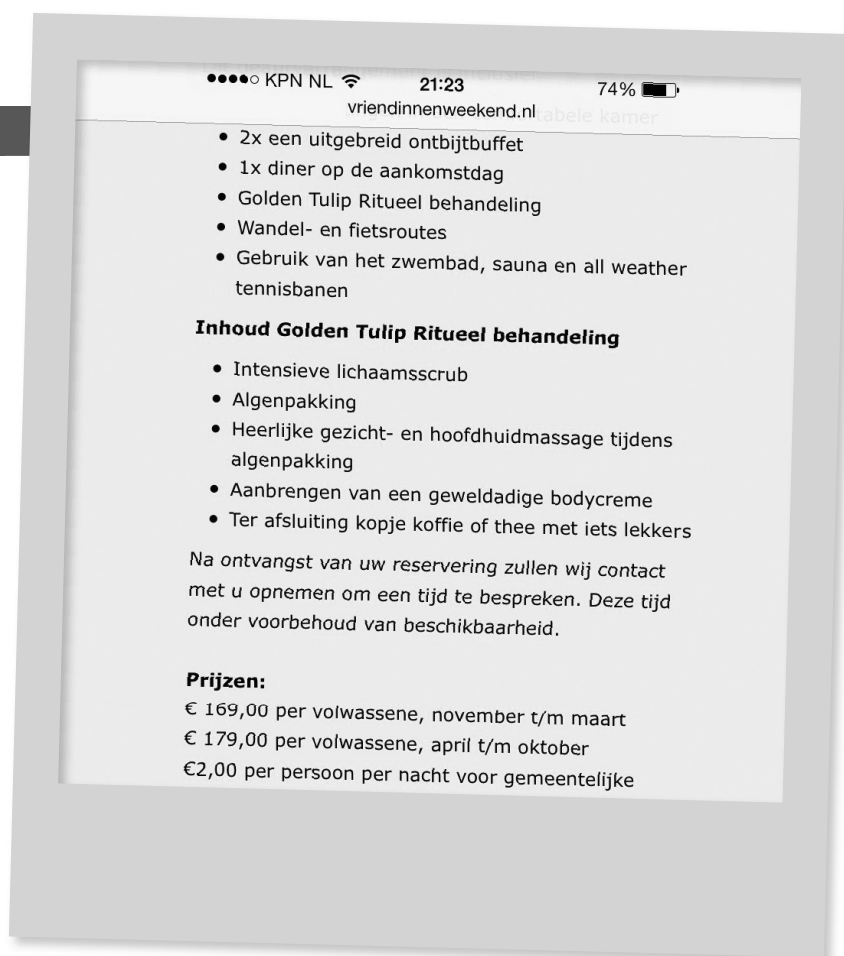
●●●●○ KPN NL 21:23 74%
vriendinnenweekend.nl

- 2x een uitgebreid ontbijtbuffet
- 1x diner op de aankomstdag
- Golden Tulip Ritueel behandeling
- Wandel- en fietsroutes
- Gebruik van het zwembad, sauna en all weather tennisbanen

**Inhoud Golden Tulip Ritueel behandeling**

- Intensieve lichaamsscrub
- Algenpakking
- Heerlijke gezicht- en hoofdhuidmassage tijdens algenpakking
- Aanbrengen van een geweldadige bodycreme
- Ter afsluiting kopje koffie of thee met iets lekkers

*Na ontvangst van uw reservering zullen wij contact met u opnemen om een tijd te bespreken. Deze tijd onder voorbehoud van beschikbaarheid.*

**Prijzen:**
€ 169,00 per volwassene, november t/m maart
€ 179,00 per volwassene, april t/m oktober
€2,00 per persoon per nacht voor gemeentelijke